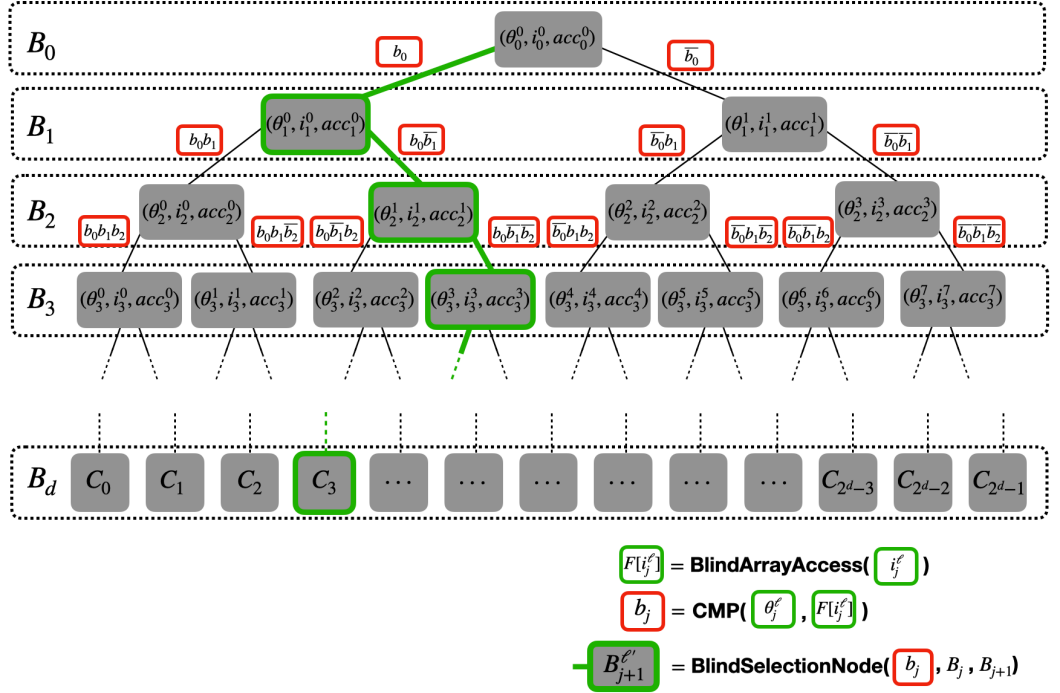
$B_0$ $(\theta_0^0, i_0^0, acc_0^0)$ $b_0$ $\overline{b_0}$

$B_1$ $(\theta_1^0, i_1^0, acc_1^0)$ $(\theta_1^1, i_1^1, acc_1^1)$ $b_0b_1$ $b_0\overline{b_1}$ $\overline{b_0}b_1$ $\overline{b_0}\overline{b_1}$

$B_2$ $(\theta_2^0, i_2^0, acc_2^0)$ $(\theta_2^1, i_2^1, acc_2^1)$ $(\theta_2^2, i_2^2, acc_2^2)$ $(\theta_2^3, i_2^3, acc_2^3)$ $b_0b_1b_2$ $b_0b_1\overline{b_2}$ $b_0\overline{b_1}b_2$ $b_0\overline{b_1}\overline{b_2}$ $\overline{b_0}b_1b_2$ $\overline{b_0}b_1\overline{b_2}$ $\overline{b_0}\overline{b_1}b_2$ $\overline{b_0}\overline{b_1}\overline{b_2}$

$B_3$ $(\theta_3^0, i_3^0, acc_3^0)$ $(\theta_3^1, i_3^1, acc_3^1)$ $(\theta_3^2, i_3^2, acc_3^2)$ $(\theta_3^3, i_3^3, acc_3^3)$ $(\theta_3^4, i_3^4, acc_3^4)$ $(\theta_3^5, i_3^5, acc_3^5)$ $(\theta_3^6, i_3^6, acc_3^6)$ $(\theta_3^7, i_3^7, acc_3^7)$

$B_d$ $C_0$ $C_1$ $C_2$ $C_3$ $\cdots$ $\cdots$ $\cdots$ $\cdots$ $\cdots$ $\cdots$ $C_{2^d-3}$ $C_{2^d-2}$ $C_{2^d-1}$

$F[i_j^\ell]$ = BlindArrayAccess( $i_j^\ell$ )

$b_j$ = CMP( $\theta_j^\ell$ , $F[i_j^\ell]$ )

$B_{j+1}^{\ell'}$ = BlindSelectionNode( $b_j$ , $B_j$ , $B_{j+1}$)